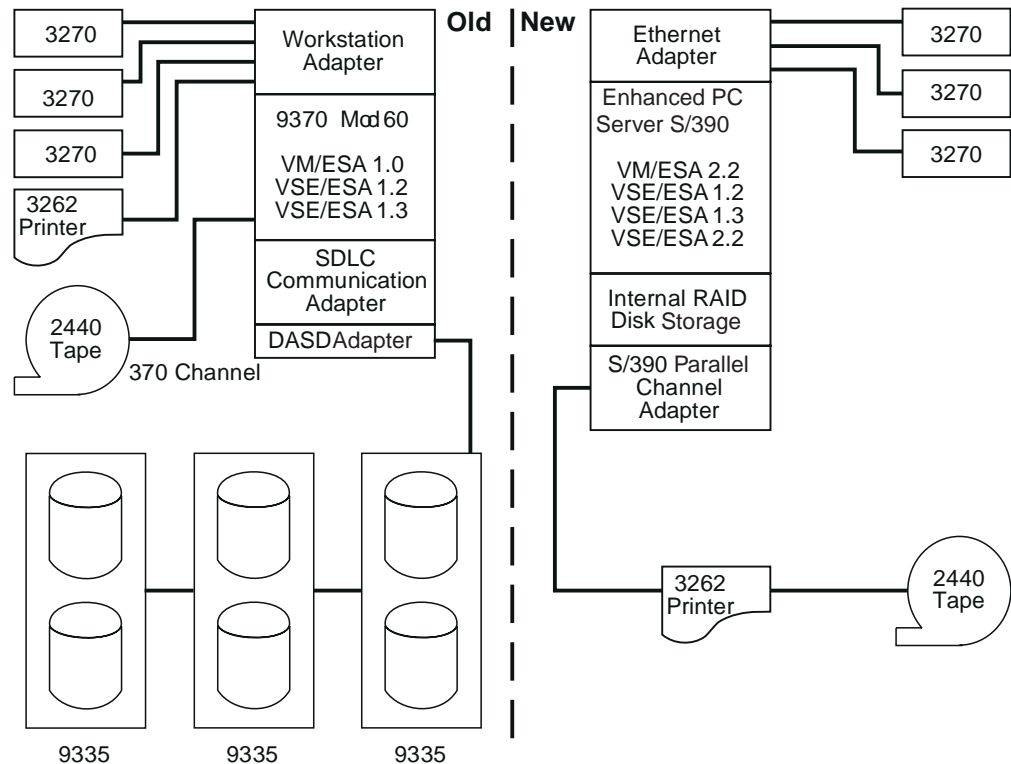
3270

Workstation Adapter

Old

New

Ethernet Adapter

3270

3270

3270

9370 Mod 60

VM/ESA 1.0
VSE/ESA 1.2
VSE/ESA 1.3

Enhanced PC Server S/390

VM/ESA 2.2
VSE/ESA 1.2
VSE/ESA 1.3
VSE/ESA 2.2

3270

3270

3270

3262 Printer

SDLC Communication Adapter

Internal RAID Disk Storage

2440 Tape

DASD Adapter

370 Channel

S/390 Parallel Channel Adapter

3262 Printer

2440 Tape

9335

9335

9335